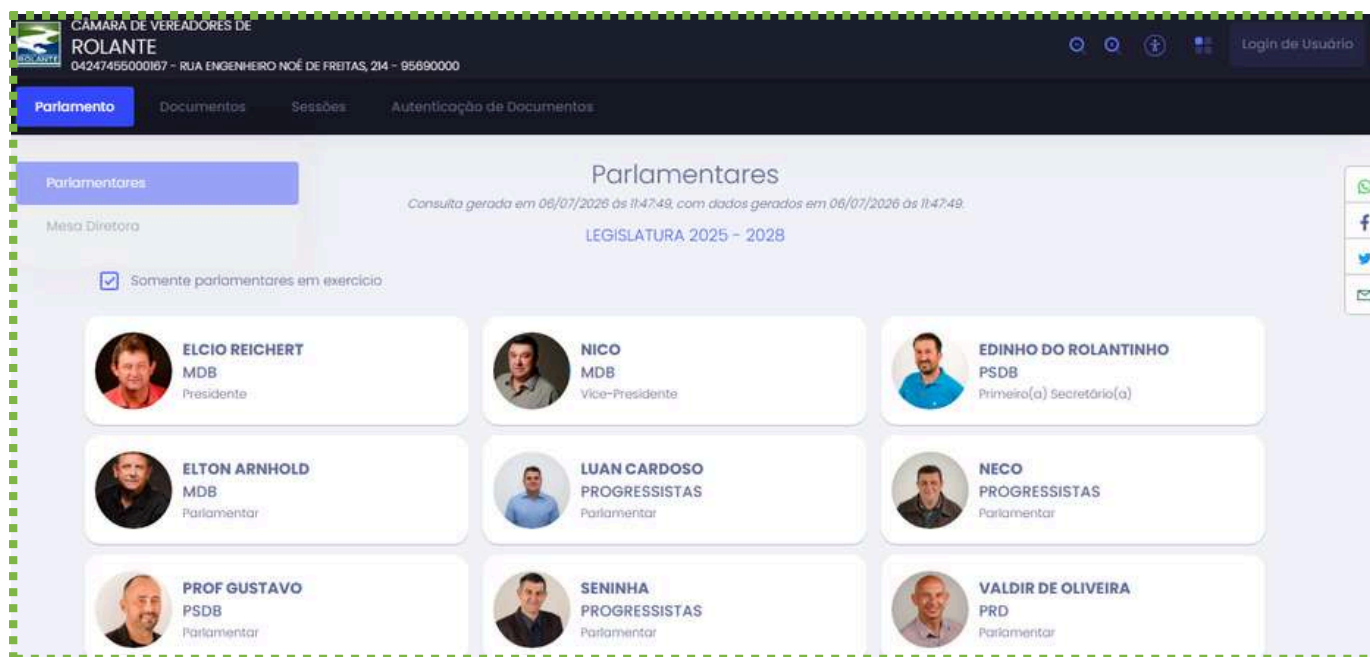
ROLANTE

CAMARA DE VEREADORES DE
ROLANTE
04247455000167 - RUA ENGENHEIRO NOÉ DE FREITAS, 214 - 95690000

Login de Usuário

Parlamento | Documentos | Sessões | Autenticação de Documentos

Parlamentares

Mesa Diretora

Parlamentares

Consulta gerada em 06/07/2026 às 11:47:49, com dados gerados em 06/07/2026 às 11:47:49.

LEGISLATURA 2025 - 2028

Somente parlamentares em exercício

ELCIO REICHERT
MDB
Presidente

NICO
MDB
Vice-Presidente

EDINHO DO ROLANTINHO
PSDB
Primeiro(a) Secretário(a)

ELTON ARNHOLD
MDB
Parlamentar

LUAN CARDOSO
PROGRESSISTAS
Parlamentar

NECO
PROGRESSISTAS
Parlamentar

PROF GUSTAVO
PSDB
Parlamentar

SENINHA
PROGRESSISTAS
Parlamentar

VALDIR DE OLIVEIRA
PRD
Parlamentar